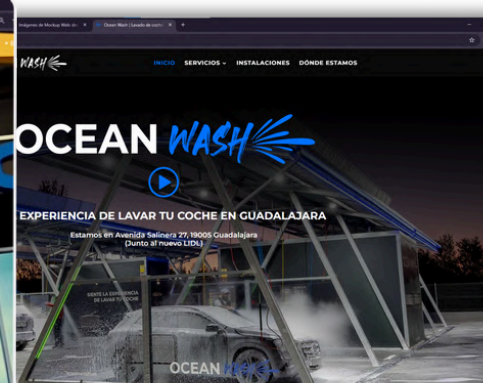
Imágenes de Mockup Web de

Ocean Wash | Lavado de coche

WASH

INICIO SERVICIOS INSTALACIONES DÓNDE ESTAMOS

OCEAN WASH

EXPERIENCIA DE LAVAR TU COCHE EN GUADALAJARA

Estamos en Avenida Salinera 27, 19005 Guadalajara (Junto al nuevo LIDL)

SIENTE LA EXPERIENCIA DE LAVAR TU COCHE

OCEAN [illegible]